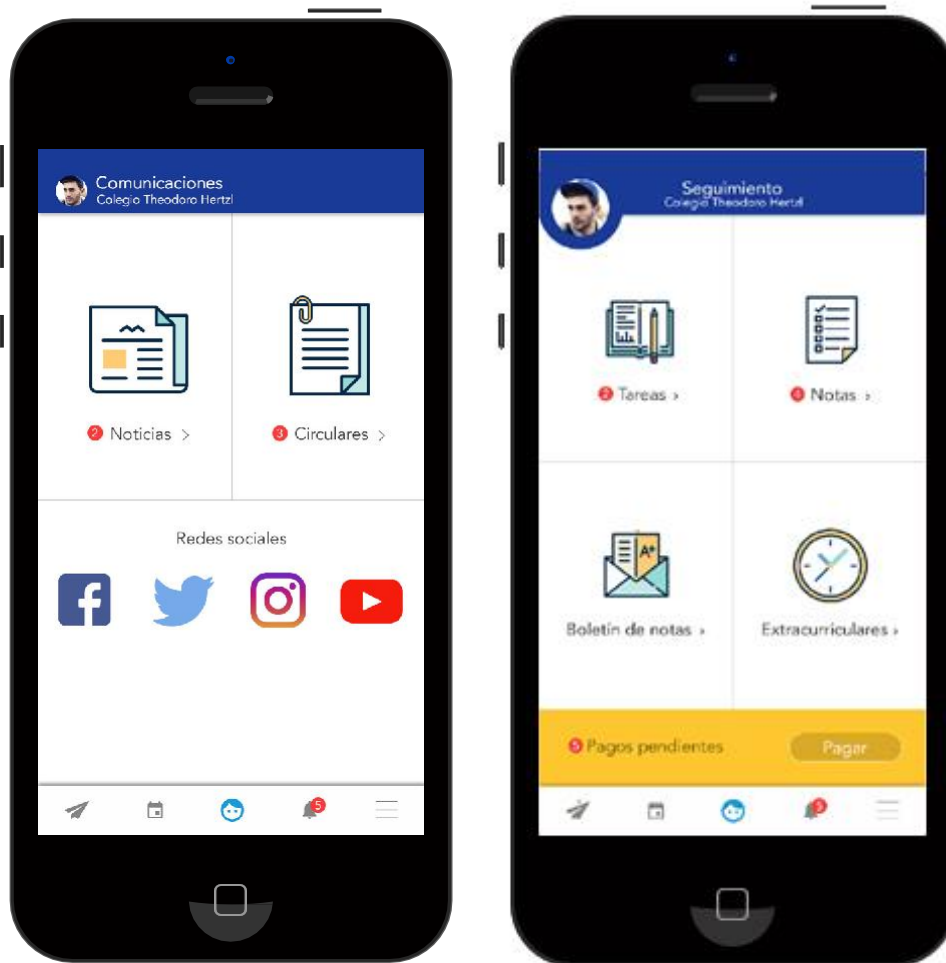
Comunicaciones
Colegio Theodoro Hertzl

2 Noticias >

3 Circulares >

Redes sociales

5

Seguimiento
Colegio Theodoro Hertzl

2 Tareas >

6 Notas >

Boletín de notas >

Extracurriculares >

5 Pagos pendientes

Pagar

3